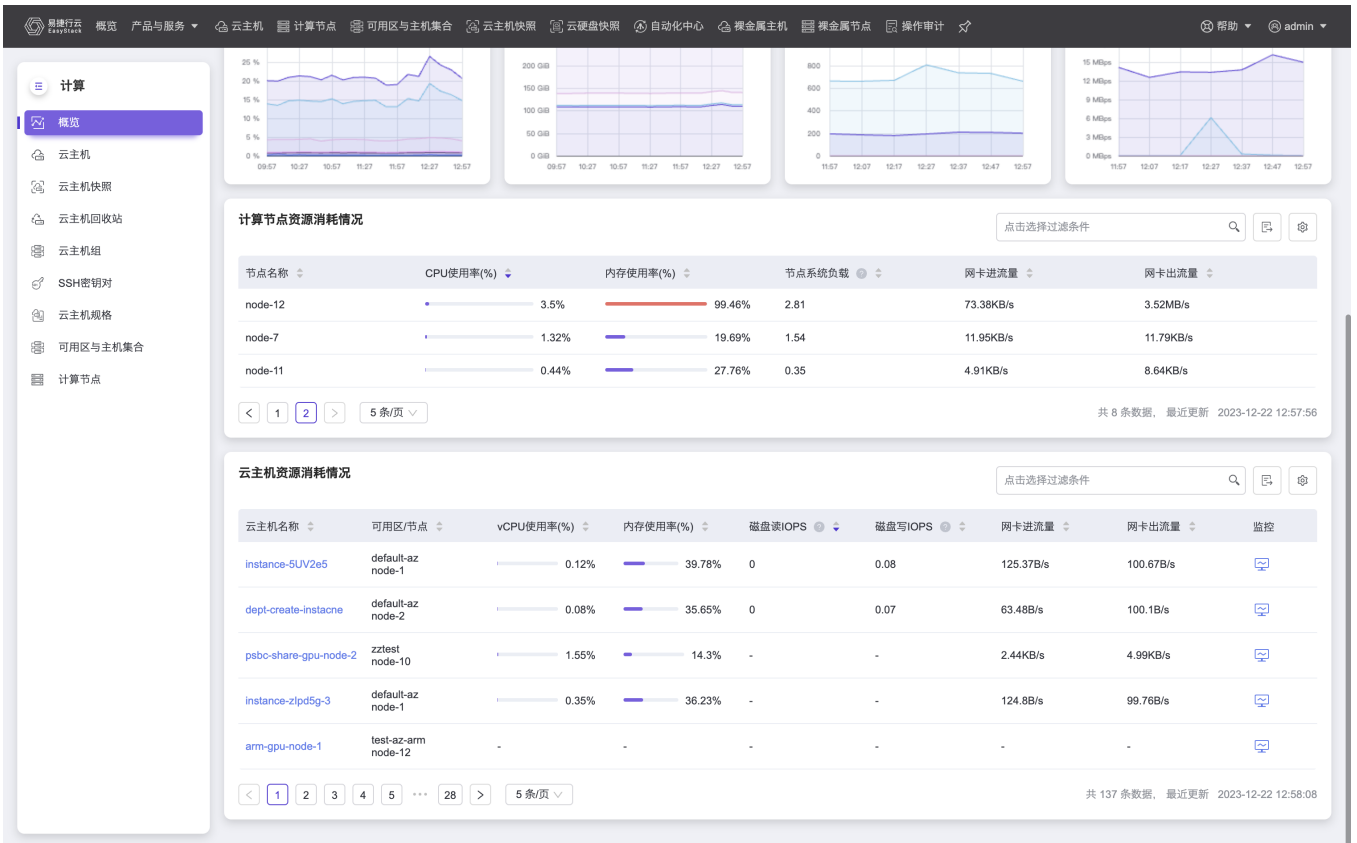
易捷行云 EasyStack 概览 产品与服务 云主机 计算节点 可用区与主机集合 云主机快照 云硬盘快照 自动化中心 裸金属主机 裸金属节点 操作审计 帮助 admin

计算
概览
云主机
云主机快照
云主机回收站
云主机组
SSH密钥对
云主机规格
可用区与主机集合
计算节点

25 %
20 %
15 %
10 %
5 %
0 %
09:57 10:27 10:57 11:27 11:57 12:27 12:57

200 GiB
150 GiB
100 GiB
50 GiB
0 GiB
09:57 10:27 10:57 11:27 11:57 12:27 12:57

800
600
400
200
0
11:57 12:07 12:17 12:27 12:37 12:47 12:57

15 MBps
12 MBps
9 MBps
6 MBps
3 MBps
0 MBps
11:57 12:07 12:17 12:27 12:37 12:47 12:57

计算节点资源消耗情况
点击选择过滤条件

| 节点名称 | CPU使用率(%) | 内存使用率(%) | 节点系统负载 | 网卡进流量 | 网卡出流量 |
|---|---|---|---|---|---|
| node-12 | 3.5% | 99.46% | 2.81 | 73.38KB/s | 3.52MB/s |
| node-7 | 1.32% | 19.69% | 1.54 | 11.95KB/s | 11.79KB/s |
| node-11 | 0.44% | 27.76% | 0.35 | 4.91KB/s | 8.64KB/s |

< 1 2 > 5 条/页
共 8 条数据， 最近更新 2023-12-22 12:57:56

云主机资源消耗情况
点击选择过滤条件

| 云主机名称 | 可用区/节点 | vCPU使用率(%) | 内存使用率(%) | 磁盘读IOPS | 磁盘写IOPS | 网卡进流量 | 网卡出流量 | 监控 |
|---|---|---|---|---|---|---|---|---|
| instance-5UV2e5 | default-az node-1 | 0.12% | 39.78% | 0 | 0.08 | 125.37B/s | 100.67B/s | |
| dept-create-instacne | default-az node-2 | 0.08% | 35.65% | 0 | 0.07 | 63.48B/s | 100.1B/s | |
| psbc-share-gpu-node-2 | zztest node-10 | 1.55% | 14.3% | - | - | 2.44KB/s | 4.99KB/s | |
| instance-zlpd5g-3 | default-az node-1 | 0.35% | 36.23% | - | - | 124.8B/s | 99.76B/s | |
| arm-gpu-node-1 | test-az-arm node-12 | - | - | - | - | - | - | |

< 1 2 3 4 5 ··· 28 > 5 条/页
共 137 条数据， 最近更新 2023-12-22 12:58:08